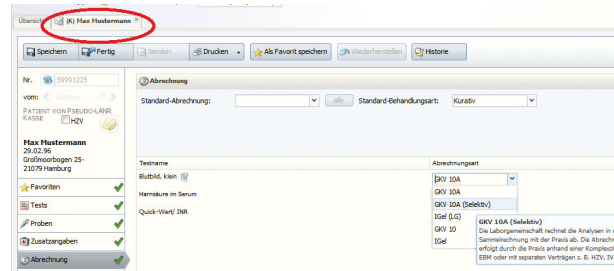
Übersicht (K) Max Mustermann ×

Speichern Fertig Senden Drucken Als Favorit speichern Wiederherstellen Historie

Nr. 59991225

vom:

PATIENT VON PSEUDO-LANR
KASSE HZV

Max Mustermann
29.02.96
Großmoorbogen 25-
21079 Hamburg

Favoriten
Tests
Proben
Zusatzangaben
Abrechnung

Abrechnung

Standard-Abrechnung: alle Standard-Behandlungsart: Kurativ

| Testname | Abrechnungsart |
|---|---|
| Blutbild, klein | GKV 10A |
| Harnsäure im Serum | GKV 10A |
| Quick-Wert/ INR | GKV 10A (Selektiv) |
| | IGeL (LG) |
| | GKV 10 |
| | IGel |

GKV 10A (Selektiv)
Die Laborgemeinschaft rechnet die Analysen in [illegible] Sammelrechnung mit der Praxis ab. Die Abrechn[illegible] erfolgt durch die Praxis anhand einer Komplex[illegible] EBM oder mit separaten Verträgen z. B. HZV, IV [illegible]